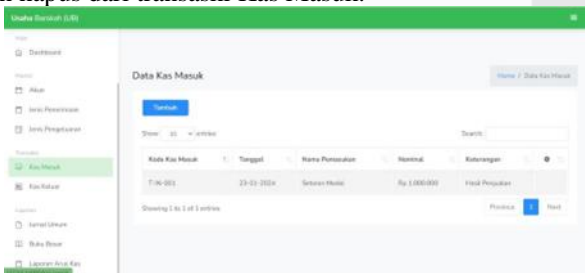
n hapus data transaksi kas masuk.

Usaha Berkah (UB)

Main
Dashboard

Master
Akun
Jenis Penerimaan
Jenis Pengeluaran

Transaksi
Kas Masuk
Kas Keluar

Laporan
Jurnal Umum
Buku Besar
Laporan Arus Kas

Data Kas Masuk

Home / Data Kas Masuk

Tambah

Show 10 entries

Search:

| Kode Kas Masuk | Tanggal | Nama Pemasukan | Nominal | Keterangan | ⚙ |
|---|---|---|---|---|---|
| T-IK-001 | 23-01-2024 | Setoran Modal | Rp 1.000.000 | Hasil Penjualan | |

Showing 1 to 1 of 1 entries

Previous 1 Next